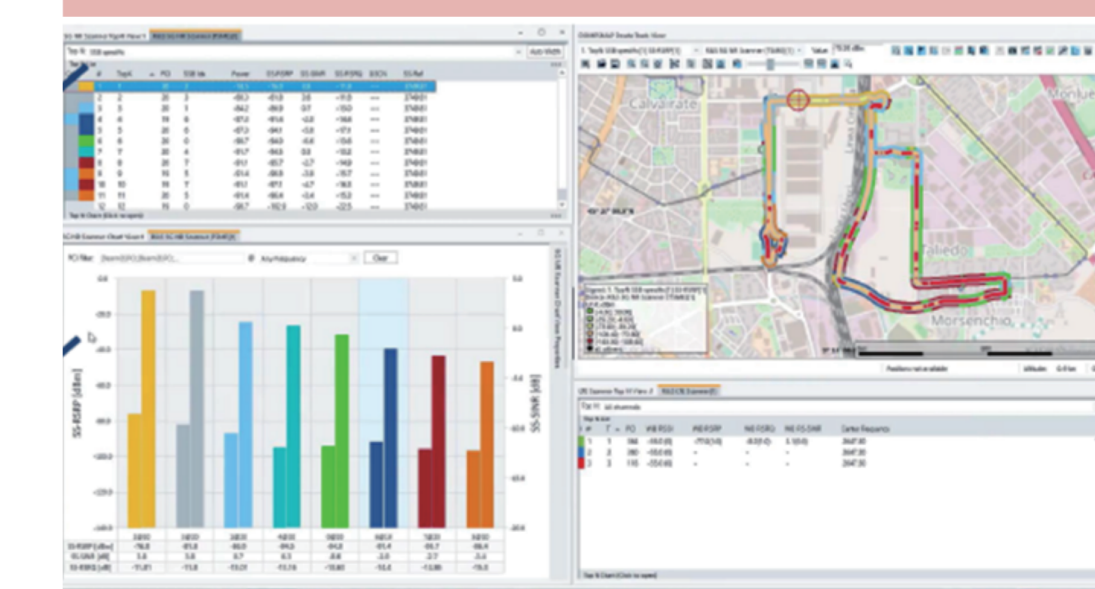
Calvairate

Monlue

Taliedo

Morsenchio

SS-RSRP [dBm]

SS-SINR [dB]

| # | TopN | PCI | SSB Idx | Power | SS-RSRP | SS-SINR | SS-RSRQ |
|---|---|---|---|---|---|---|---|
| 1 | 1 | | | | | | |
| 2 | 2 | 20 | 3 | | | | |
| 3 | 3 | 20 | 2 | | | | |
| 4 | 4 | 20 | 5 | | | | |
| 5 | 5 | 20 | 0 | | | | |
| 6 | 6 | 20 | 0 | | | | |
| 7 | 7 | 20 | 4 | | | | |
| 8 | 8 | 20 | 7 | | | | |
| 9 | 9 | 20 | 5 | | | | |
| 10 | 10 | 20 | 7 | | | | |
| 11 | 11 | 20 | 5 | | | | |
| 12 | 12 | 20 | 0 | | | | |

| # | T | PCI | WB RSSI | WB RSRP | WB RSRQ | WB RS-SINR | Carrier Frequency |
|---|---|---|---|---|---|---|---|
| 1 | 1 | 184 | | | | | 2647.00 |
| 2 | 2 | 280 | | | | | 2647.00 |
| 3 | 3 | 110 | | | | | 2647.00 |

Clear

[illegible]